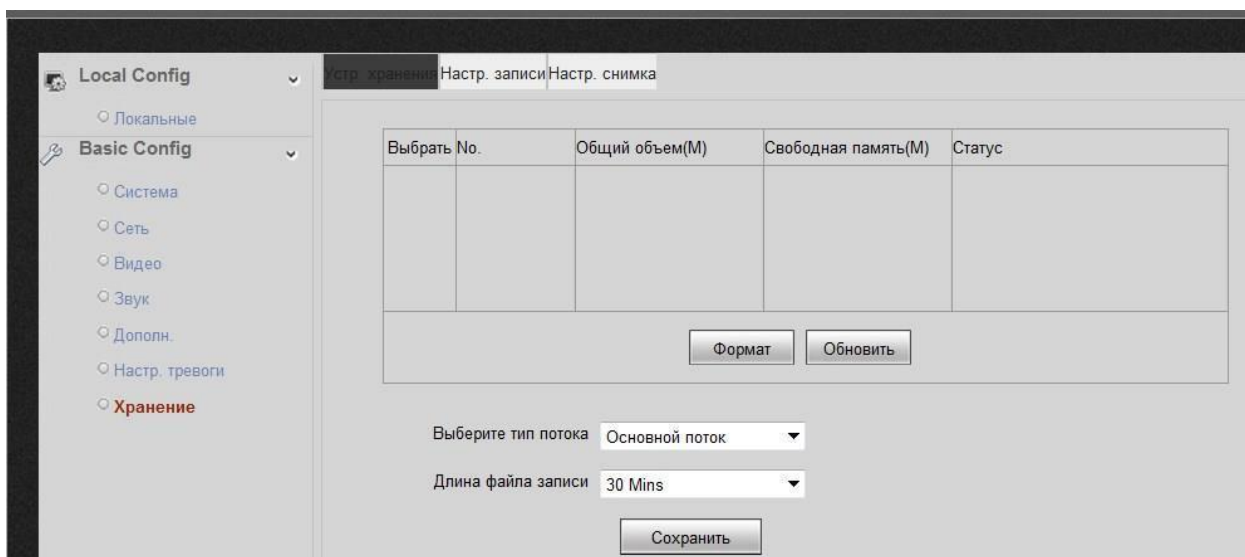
Local Config

Локальные

Basic Config

Система

Сеть

Видео

Звук

Дополн.

Настр. тревоги

Хранение

Устр. хранения Настр. записи Настр. снимка

| Выбрать | No. | Общий объем(M) | Свободная память(M) | Статус |
|---|---|---|---|---|
| | | | | |

Формат Обновить

Выберите тип потока Основной поток

Длина файла записи 30 Mins

Сохранить